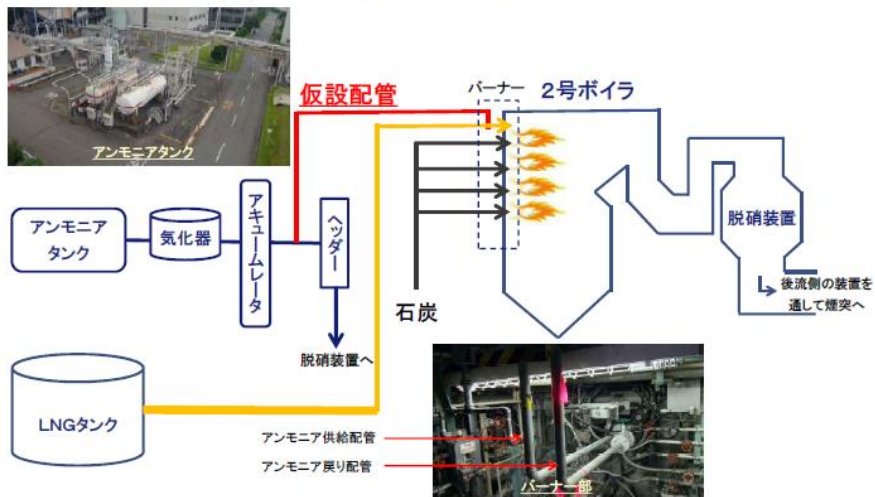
アンモニアタンク

仮設配管

バーナー

2号ボイラ

アンモニアタンク

気化器

アキュームレータ

ヘッダー

脱硝装置

後流側の装置を通して煙突へ

石炭

脱硝装置へ

LNGタンク

アンモニア供給配管

アンモニア戻り配管

バーナー部